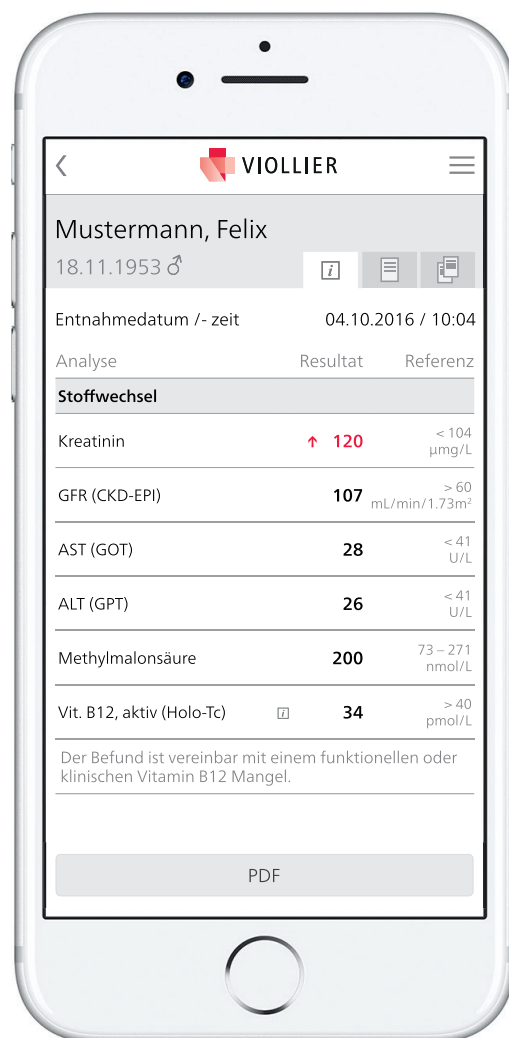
VIOLLIER

Mustermann, Felix
18.11.1953 ♂

Entnahmedatum /- zeit 04.10.2016 / 10:04

| Analyse | Resultat | Referenz |
|---|---|---|
| **Stoffwechsel** | | |
| Kreatinin | ↑ 120 | < 104 µmg/L |
| GFR (CKD-EPI) | 107 | > 60 mL/min/1.73m$^2$ |
| AST (GOT) | 28 | < 41 U/L |
| ALT (GPT) | 26 | < 41 U/L |
| Methylmalonsäure | 200 | 73 – 271 nmol/L |
| Vit. B12, aktiv (Holo-Tc) i | 34 | > 40 pmol/L |

Der Befund ist vereinbar mit einem funktionellen oder klinischen Vitamin B12 Mangel.

PDF